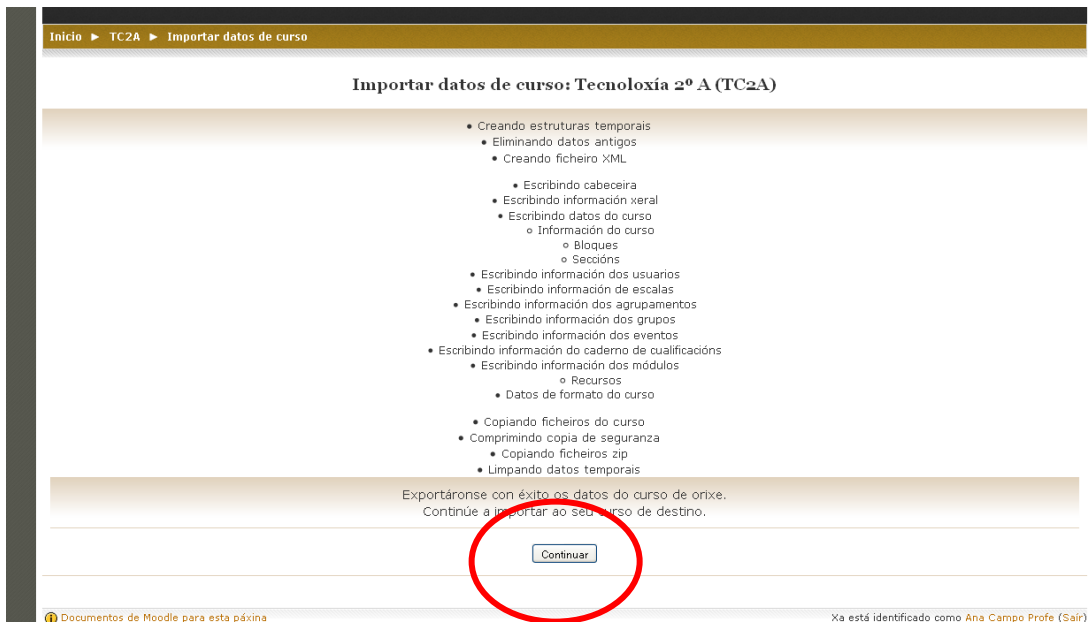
Inicio ► TC2A ► Importar datos de curso

Importar datos de curso: Tecnoloxía 2º A (TC2A)

• Creando estruturas temporais
• Eliminando datos antigos
• Creando ficheiro XML

• Escribindo cabeceira
• Escribindo información xeral
• Escribindo datos do curso
◦ Información do curso
◦ Bloques
◦ Seccións
• Escribindo información dos usuarios
• Escribindo información de escalas
• Escribindo información dos agrupamentos
• Escribindo información dos grupos
• Escribindo información dos eventos
• Escribindo información do caderno de cualificacións
• Escribindo información dos módulos
◦ Recursos
• Datos de formato do curso

• Copiando ficheiros do curso
• Comprimindo copia de seguranza
• Copiando ficheiros zip
• Limpando datos temporais

Exportáronse con éxito os datos do curso de orixe.
Continúe a importar ao seu curso de destino.

Continuar

Documentos de Moodle para esta páxina

Xa está identificado como Ana Campo Profe (Saír)